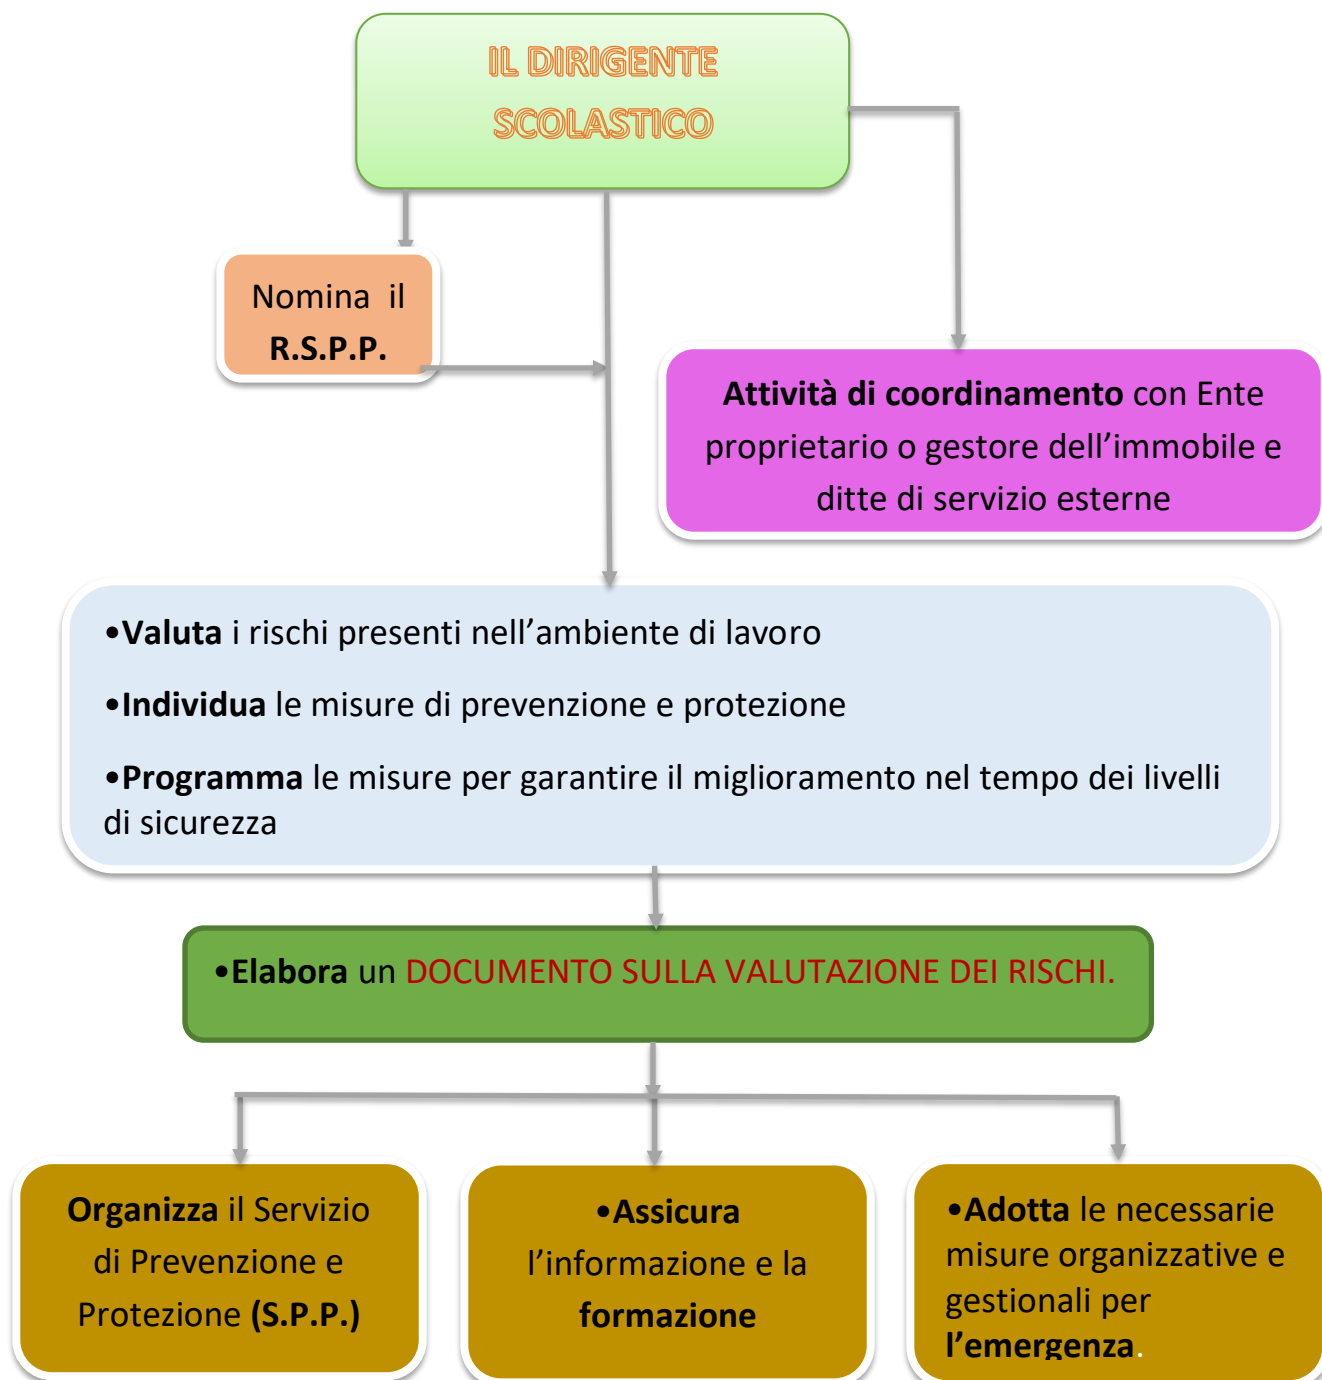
IL DIRIGENTE SCOLASTICO

Nomina il **R.S.P.P.**

**Attività di coordinamento** con Ente proprietario o gestore dell’immobile e ditte di servizio esterne

•**Valuta** i rischi presenti nell’ambiente di lavoro

•**Individua** le misure di prevenzione e protezione

•**Programma** le misure per garantire il miglioramento nel tempo dei livelli di sicurezza

•**Elabora** un DOCUMENTO SULLA VALUTAZIONE DEI RISCHI.

**Organizza** il Servizio di Prevenzione e Protezione **(S.P.P.)**

•**Assicura** l’informazione e la **formazione**

•**Adotta** le necessarie misure organizzative e gestionali per **l’emergenza**.